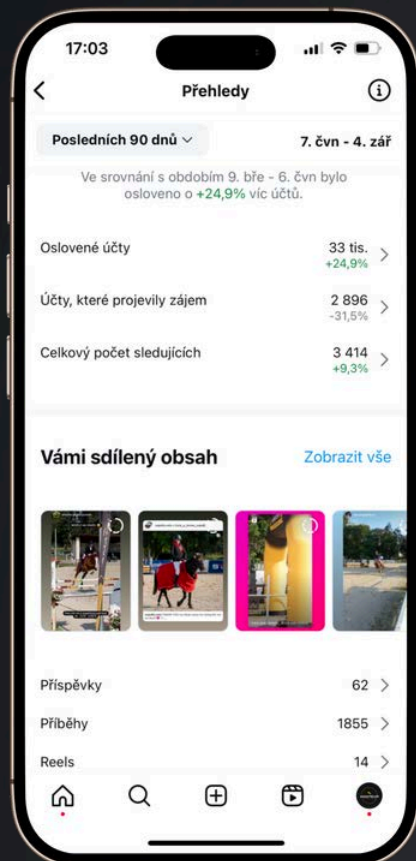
17:03

Přehledy

Posledních 90 dnů

7. čvn - 4. zář

Ve srovnání s obdobím 9. bře - 6. čvn bylo osloveno o +24,9% víc účtů.

Oslovené účty 33 tis. +24,9%

Účty, které projevily zájem 2 896 -31,5%

Celkový počet sledujících 3 414 +9,3%

Vámi sdílený obsah

Zobrazit vše

Příspěvky 62

Příběhy 1855

Reels 14